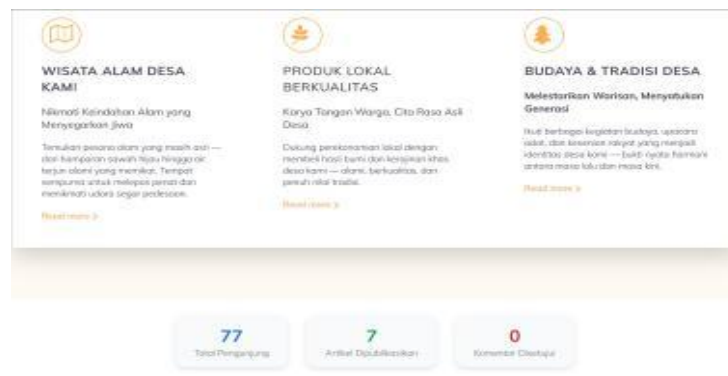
WISATA ALAM DESA KAMI

Nikmati Keindahan Alam yang Menyegarkan Jiwa

Temukan pesona alam yang masih asri — dari hamparan sawah hijau hingga air terjun alami yang memikat. Tempat sempurna untuk melepas penat dan menikmati udara segar pedesaan.

Read more »

PRODUK LOKAL BERKUALITAS

Karya Tangan Warga, Cita Rasa Asli Desa

Dukung perekonomian lokal dengan membeli hasil bumi dan kerajinan khas desa kami — alami, berkualitas, dan penuh nilai tradisi.

Read more »

BUDAYA & TRADISI DESA

Melestarikan Warisan, Menyatukan Generasi

Ikuti berbagai kegiatan budaya, upacara adat, dan kesenian rakyat yang menjadi identitas desa kami — bukti nyata harmoni antara masa lalu dan masa kini.

Read more »

77
Total Pengunjung

7
Artikel Dipublikasikan

0
Komentar Disetujui